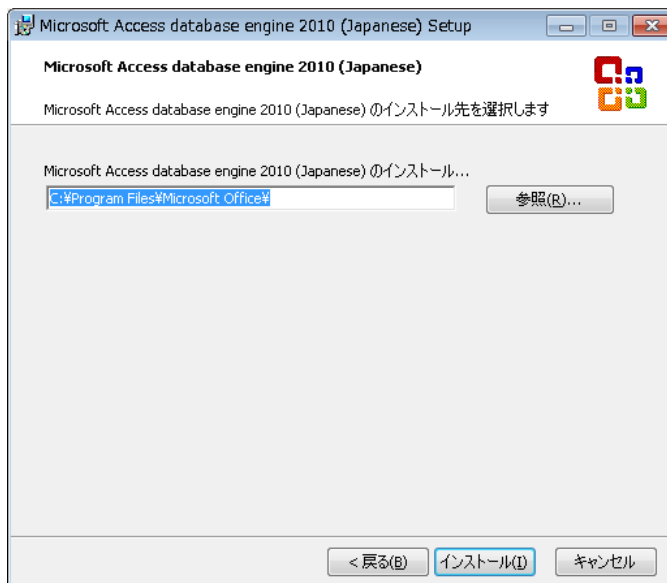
Microsoft Access database engine 2010 (Japanese) Setup

Microsoft Access database engine 2010 (Japanese)

Microsoft Access database engine 2010 (Japanese) のインストール先を選択します

Microsoft Access database engine 2010 (Japanese) のインストール...

C:¥Program Files¥Microsoft Office¥

参照(R)...

< 戻る(B)

インストール(I)

キャンセル